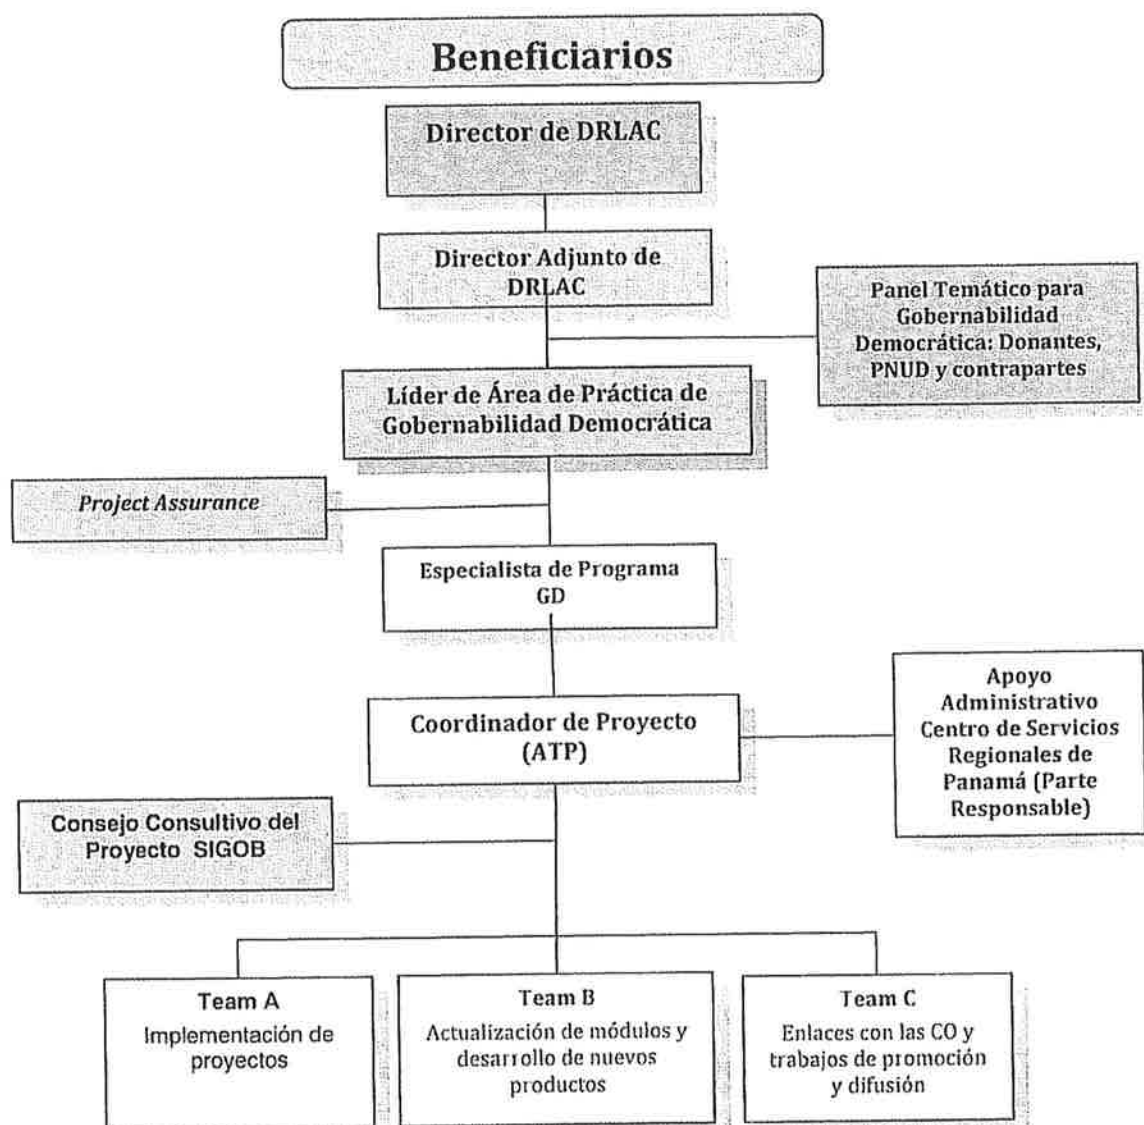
Beneficiarios

Director de DRLAC

Director Adjunto de DRLAC

Panel Temático para Gobernabilidad Democrática: Donantes, PNUD y contrapartes

Líder de Área de Práctica de Gobernabilidad Democrática

Project Assurance

Especialista de Programa GD

Coordinador de Proyecto (ATP)

Apoyo Administrativo Centro de Servicios Regionales de Panamá (Parte Responsable)

Consejo Consultivo del Proyecto SIGOB

Team A
Implementación de proyectos

Team B
Actualización de módulos y desarrollo de nuevos productos

Team C
Enlaces con las CO y trabajos de promoción y difusión